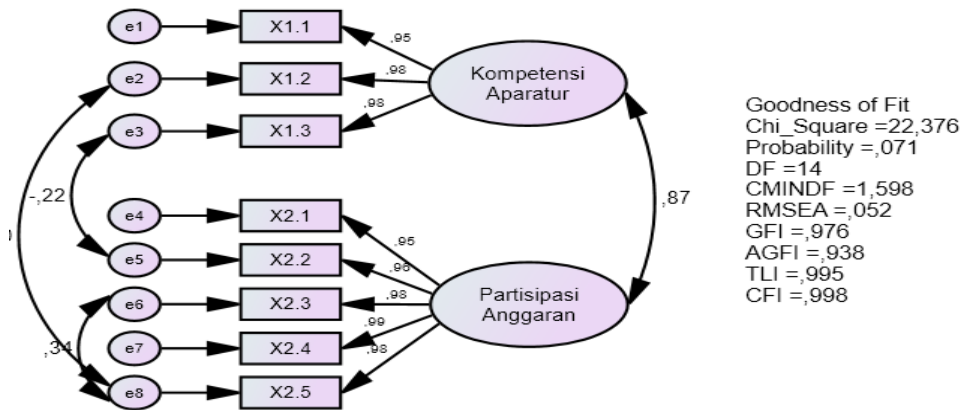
e1
X1.1
,95
e2
X1.2
,98
Kompetensi Aparatur
e3
X1.3
,98
-,22
e4
X2.1
,87
,95
e5
X2.2
,98
e6
X2.3
,98
Partisipasi Anggaran
e7
X2.4
,99
,34
e8
X2.5
,98

Goodness of Fit
Chi_Square =22,376
Probability =,071
DF =14
CMINDF =1,598
RMSEA =,052
GFI =,976
AGFI =,938
TLI =,995
CFI =,998